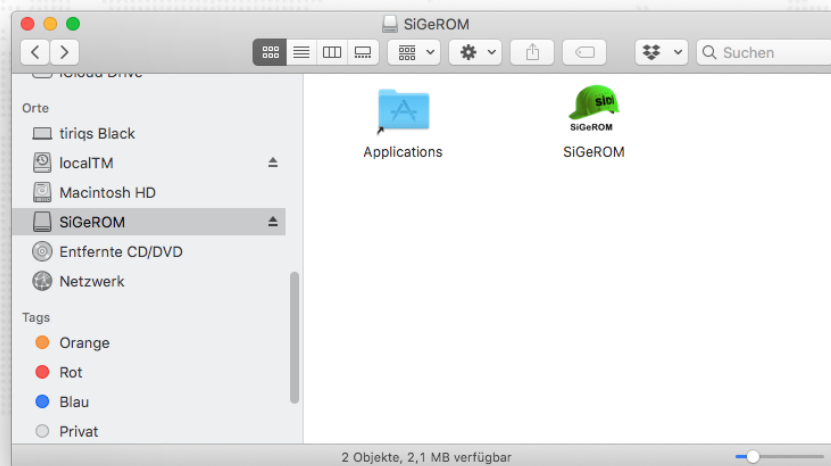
SiGeROM

Suchen

iCloud Drive

Orte

tiriqs Black

localTM

Macintosh HD

SiGeROM

Entfernte CD/DVD

Netzwerk

Tags

Orange

Rot

Blau

Privat

Applications

SiGeROM

SiGeROM

2 Objekte, 2,1 MB verfügbar